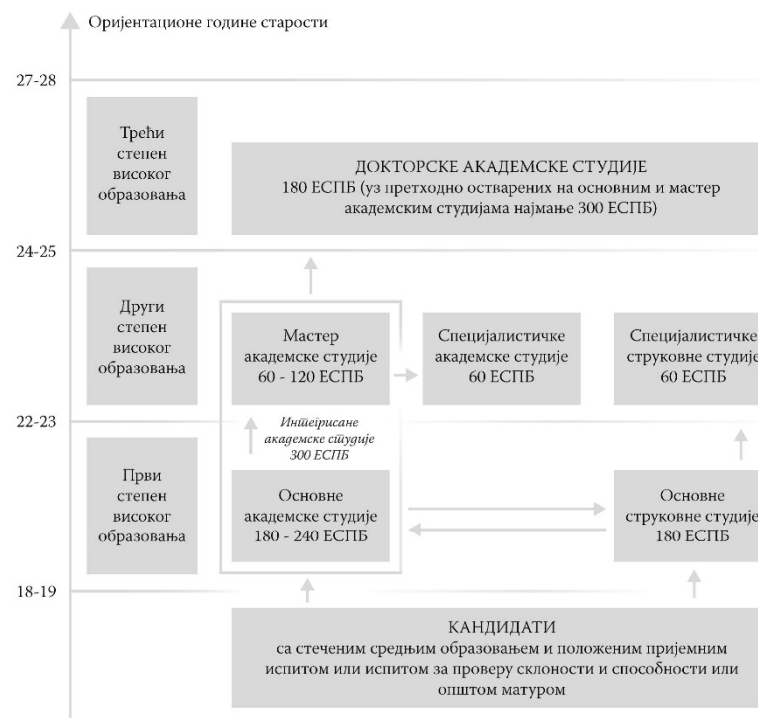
Оријентационе године старости

27-28

Трећи степен високог образовања

ДОКТОРСКЕ АКАДЕМСКЕ СТУДИЈЕ
180 ЕСПБ (уз претходно остварених на основним и мастер академским студијама најмање 300 ЕСПБ)

24-25

Други степен високог образовања

Мастер академске студије 60 - 120 ЕСПБ

Специјалистичке академске студије 60 ЕСПБ

Специјалистичке струковне студије 60 ЕСПБ

22-23

Интегрисане академске студије 300 ЕСПБ

Први степен високог образовања

Основне академске студије 180 - 240 ЕСПБ

Основне струковне студије 180 ЕСПБ

18-19

КАНДИДАТИ
са стеченим средњим образовањем и положеним пријемним испитом или испитом за проверу склоности и способности или општом матуром